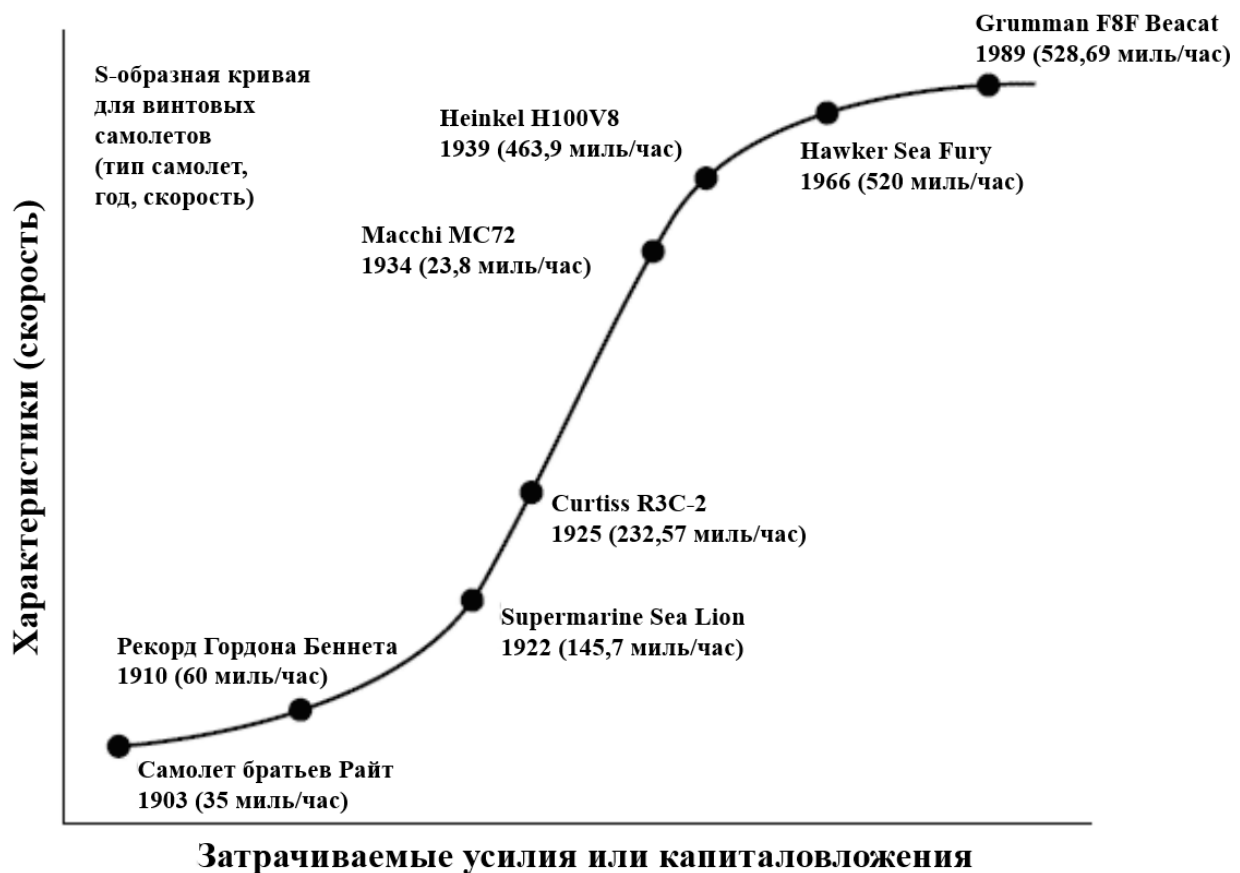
S-образная кривая для винтовых самолетов (тип самолет, год, скорость)

Grumman F8F Beacat
1989 (528,69 миль/час)

Heinkel H100V8
1939 (463,9 миль/час)

Hawker Sea Fury
1966 (520 миль/час)

Macchi MC72
1934 (23,8 миль/час)

Curtiss R3C-2
1925 (232,57 миль/час)

Supermarine Sea Lion
1922 (145,7 миль/час)

Рекорд Гордона Беннета
1910 (60 миль/час)

Самолет братьев Райт
1903 (35 миль/час)

Характеристики (скорость)

Затрачиваемые усилия или капиталовложения